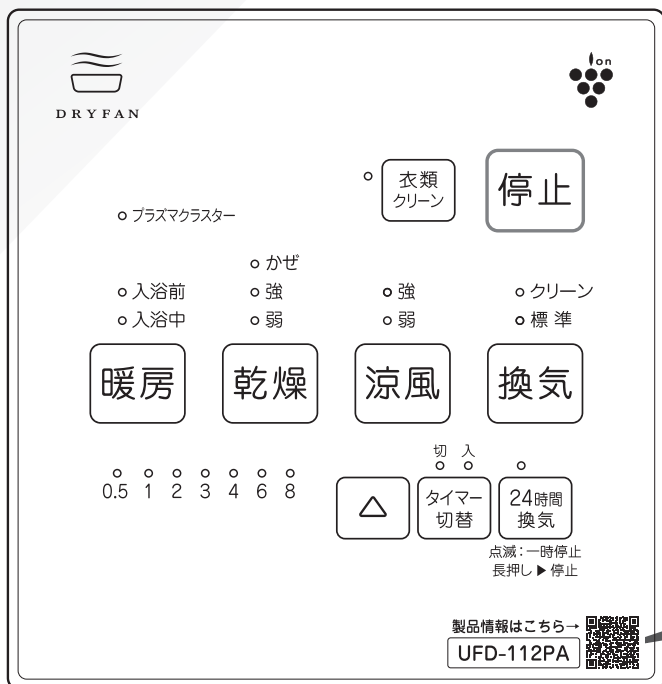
DRYFAN

on

衣類
クリーン

停止

プラズマクラスター

かぜ

入浴前
入浴中

強
弱

強
弱

クリーン
標 準

暖房

乾燥

涼風

換気

0.5 1 2 3 4 6 8

△

切 入

タイマー
切替

24時間
換気

点滅：一時停止
長押し ▶ 停止

製品情報はこちら→

UFD-112PA